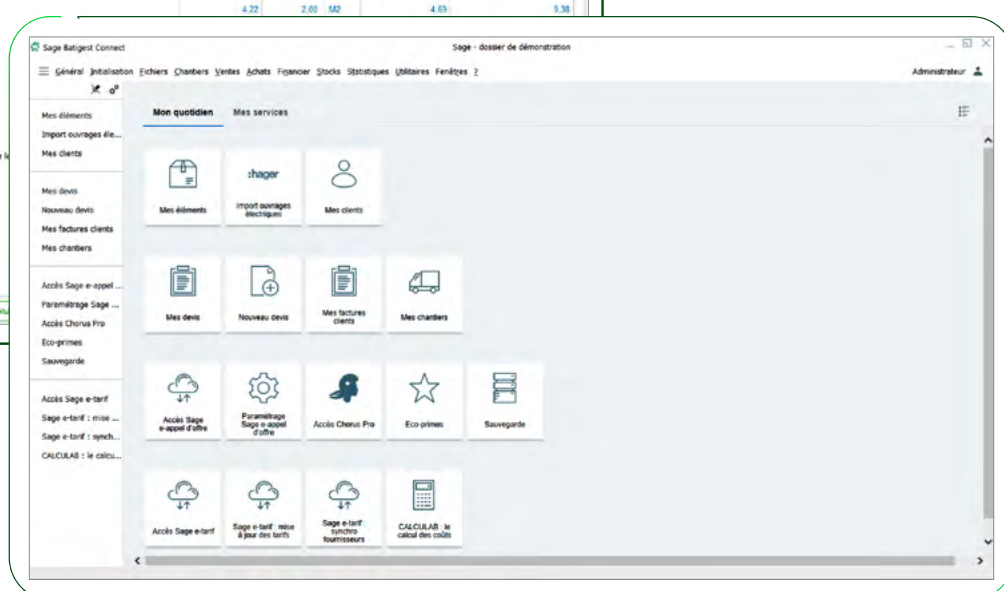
4.22 2.00 M2 4.69 9.38

Sage Batigest Connect

Sage - dossier de démonstration

Général Initialisation Fichiers Chantiers Ventes Achats Financier Stocks Statistiques Utilitaires Fenêtres ?

Administrateur

Mes éléments
Import ouvrages éle...
Mes clients

Mes devis
Nouveau devis
Mes factures clients
Mes chantiers

Accès Sage e-appel ...
Paramétrage Sage ...
Accès Chorus Pro
Eco-primes
Sauvegarde

Accès Sage e-tarif
Sage e-tarif : mise ...
Sage e-tarif : synch...
CALCULAB : le calcu...

Mon quotidien Mes services

Mes éléments
:hager
Import ouvrages électriques
Mes clients

Mes devis
Nouveau devis
Mes factures clients
Mes chantiers

Accès Sage e-appel d'offre
Paramétrage Sage e-appel d'offre
Accès Chorus Pro
Eco-primes
Sauvegarde

Accès Sage e-tarif
Sage e-tarif : mise à jour des tarifs
Sage e-tarif : synchro fournisseurs
CALCULAB : le calcul des coûts